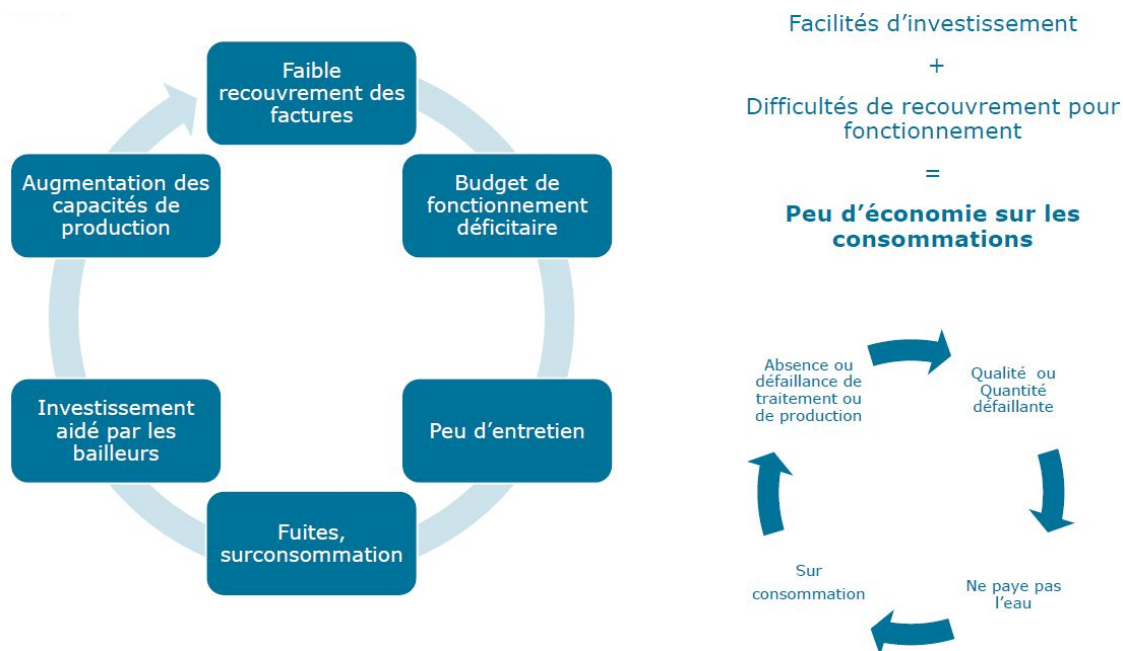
Faible recouvrement des factures

Budget de fonctionnement déficitaire

Peu d'entretien

Fuites, surconsommation

Investissement aidé par les bailleurs

Augmentation des capacités de production

Facilités d'investissement
+
Difficultés de recouvrement pour fonctionnement
=
**Peu d'économie sur les consommations**

Qualité ou Quantité défaillante

Ne paye pas l'eau

Sur consommation

Absence ou défaillance de traitement ou de production